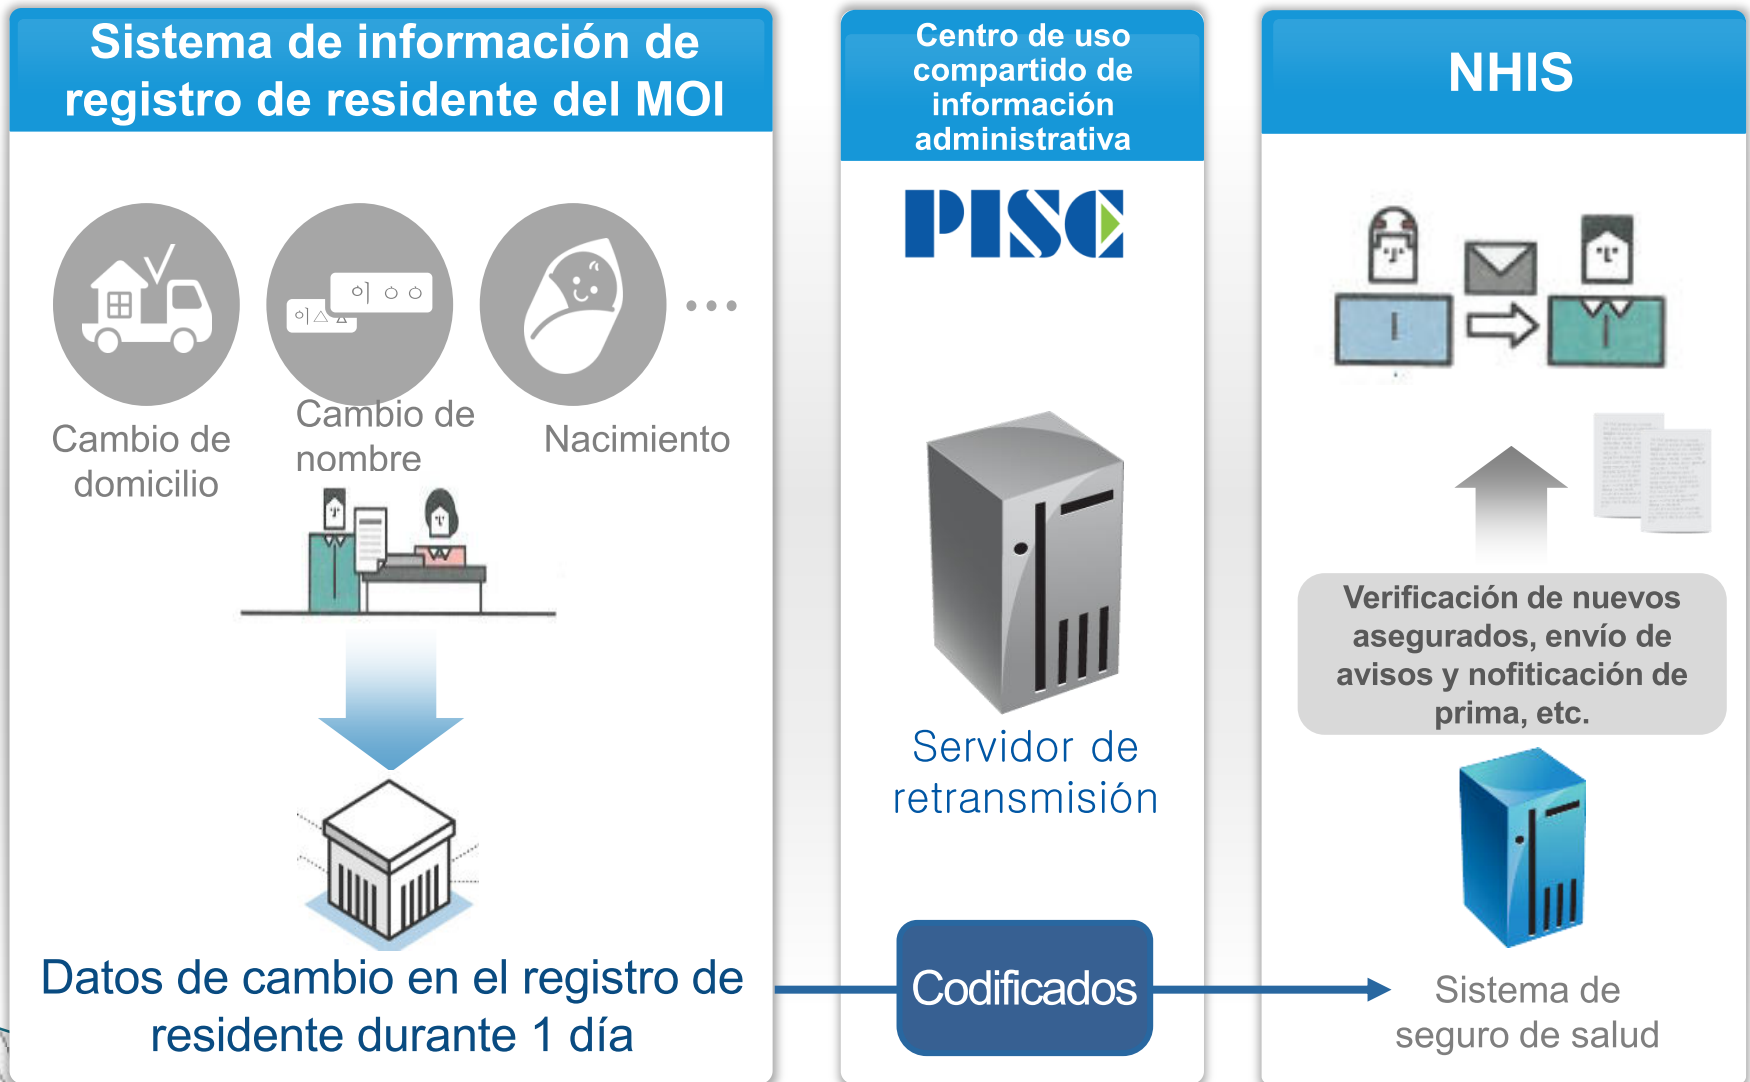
Sistema de información de registro de residente del MOI

Cambio de domicilio

Cambio de nombre

Nacimiento

...

Datos de cambio en el registro de residente durante 1 día

Centro de uso compartido de información administrativa

PISC

Servidor de retransmisión

Codificados

NHIS

Verificación de nuevos asegurados, envío de avisos y nofiticación de prima, etc.

Sistema de seguro de salud